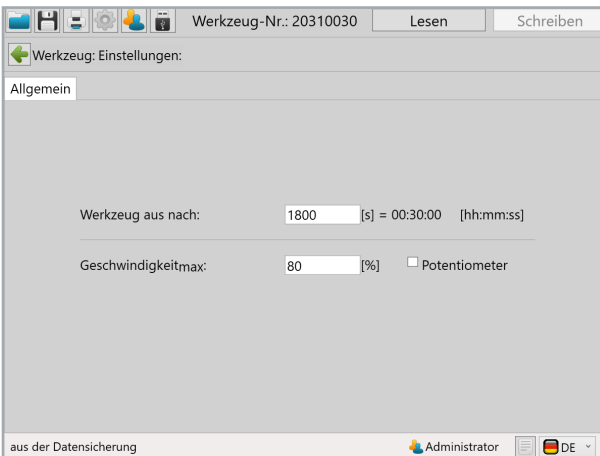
Werkzeug-Nr.: 20310030 Lesen Schreiben

Werkzeug: Einstellungen:

Allgemein

Werkzeug aus nach: 1800 [s] = 00:30:00 [hh:mm:ss]

Geschwindigkeit$_{max}$: 80 [%] Potentiometer

aus der Datensicherung Administrator DE